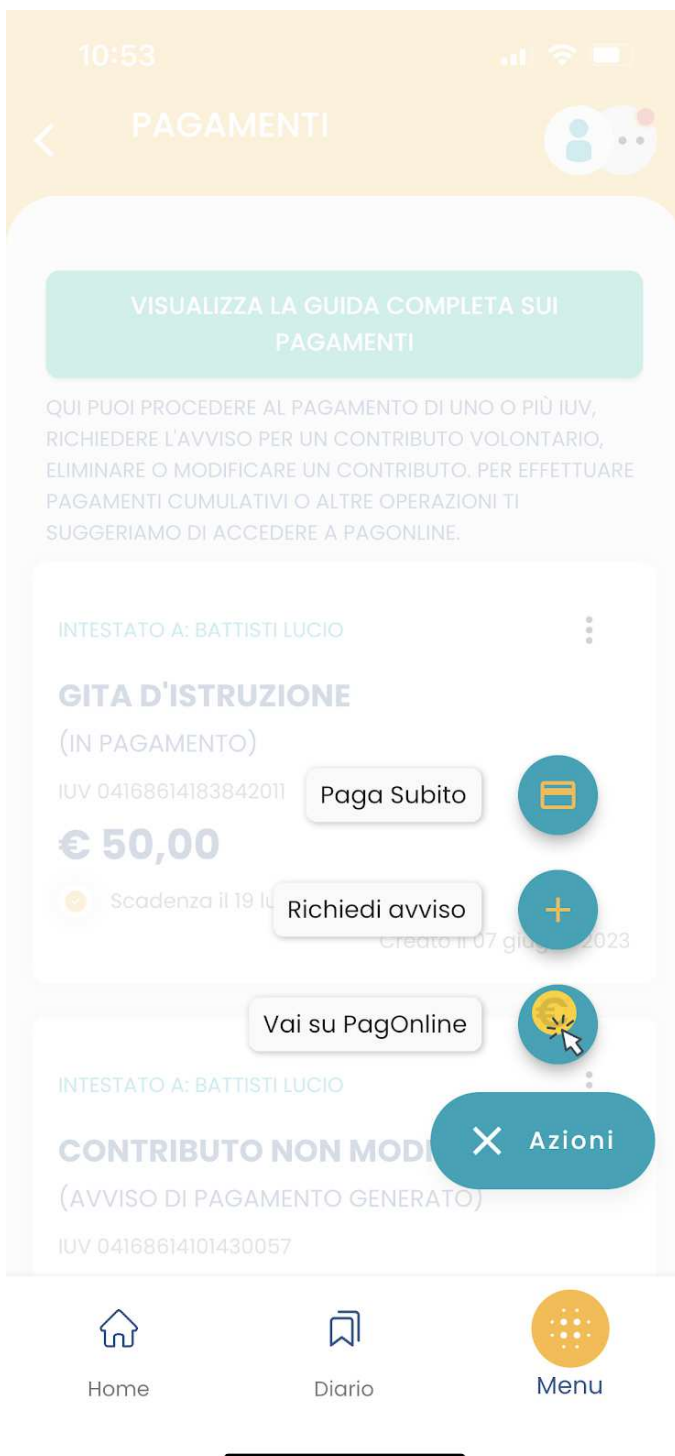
10:53

PAGAMENTI

VISUALIZZA LA GUIDA COMPLETA SUI PAGAMENTI

QUI PUOI PROCEDERE AL PAGAMENTO DI UNO O PIÙ IUV, RICHIEDERE L'AVVISO PER UN CONTRIBUTO VOLONTARIO, ELIMINARE O MODIFICARE UN CONTRIBUTO. PER EFFETTUARE PAGAMENTI CUMULATIVI O ALTRE OPERAZIONI TI SUGGERIAMO DI ACCEDERE A PAGONLINE.

INTESTATO A: BATTISTI LUCIO

GITA D'ISTRUZIONE
(IN PAGAMENTO)
IUV 04168614183842011

€ 50,00

Scadenza il 19 lu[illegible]

Creato il 07 giu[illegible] 2023

Paga Subito

Richiedi avviso

Vai su PagOnline

INTESTATO A: BATTISTI LUCIO

CONTRIBUTO NON MODI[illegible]
(AVVISO DI PAGAMENTO GENERATO)
IUV 04168614101430057

Azioni

Home

Diario

Menu